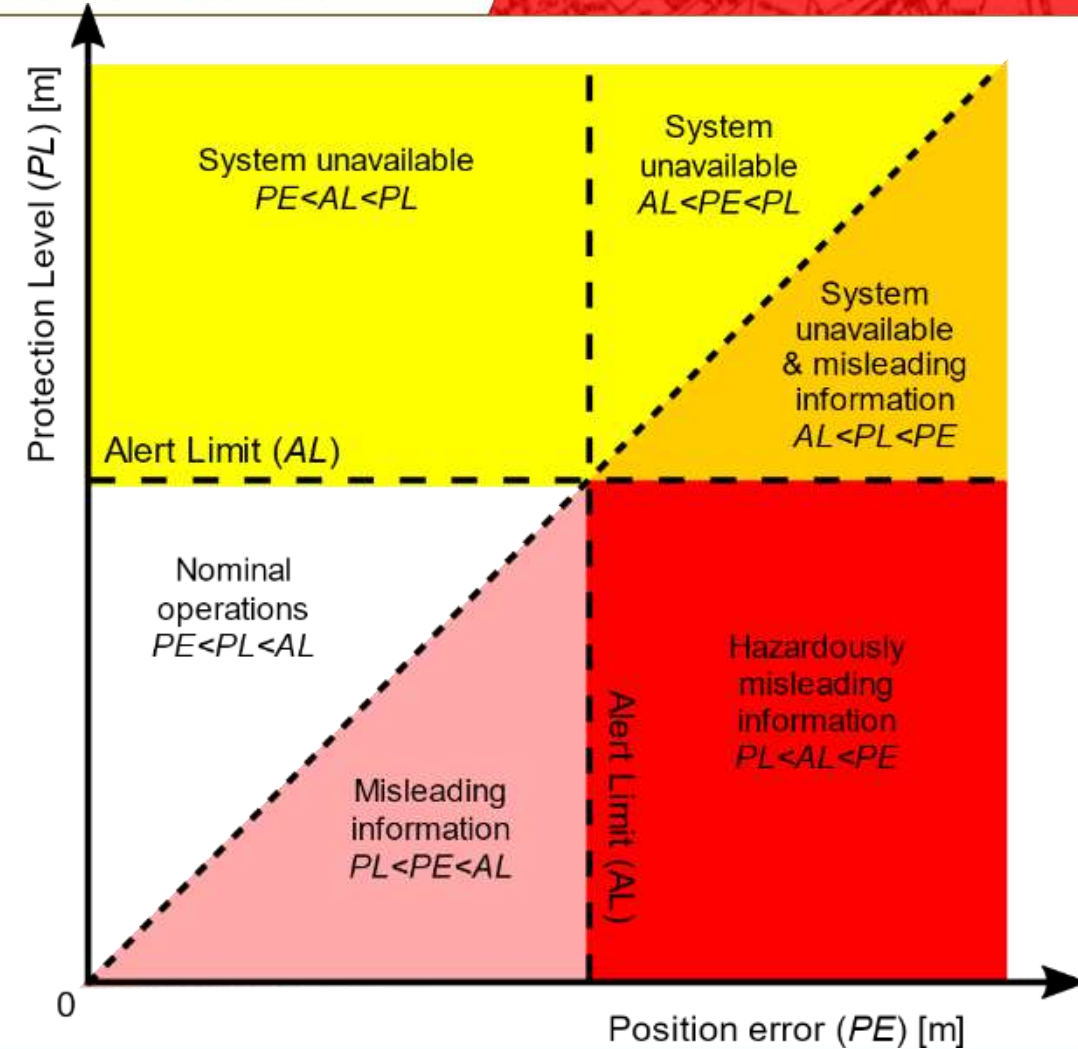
Protection Level (PL) [m]

System unavailable
PE<AL<PL

System unavailable
AL<PE<PL

System unavailable & misleading information
AL<PL<PE

Alert Limit (AL)

Nominal operations
PE<PL<AL

Hazardously misleading information
PL<AL<PE

Alert Limit (AL)

Misleading information
PL<PE<AL

0

Position error (PE) [m]